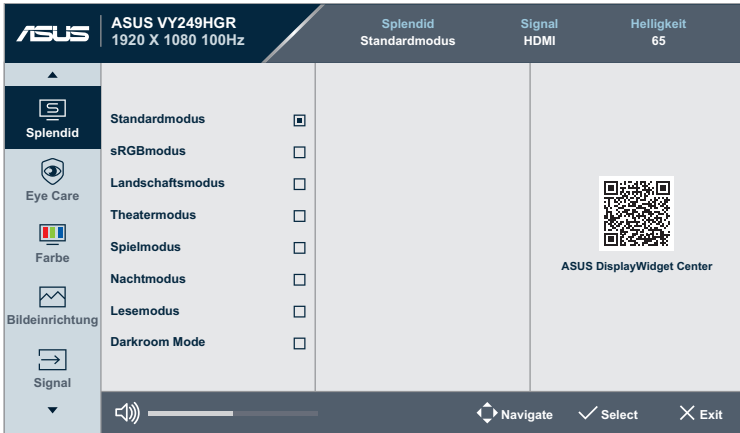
ASUS VY249HGR
1920 X 1080 100Hz

Splendid
Standardmodus

Signal
HDMI

Helligkeit
65

Splendid

Eye Care

Farbe

Bildeinrichtung

Signal

Standardmodus
sRGBmodus
Landschaftsmodus
Theatermodus
Spielmodus
Nachtmodus
Lesemodus
Darkroom Mode

ASUS DisplayWidget Center

Navigate
Select
Exit